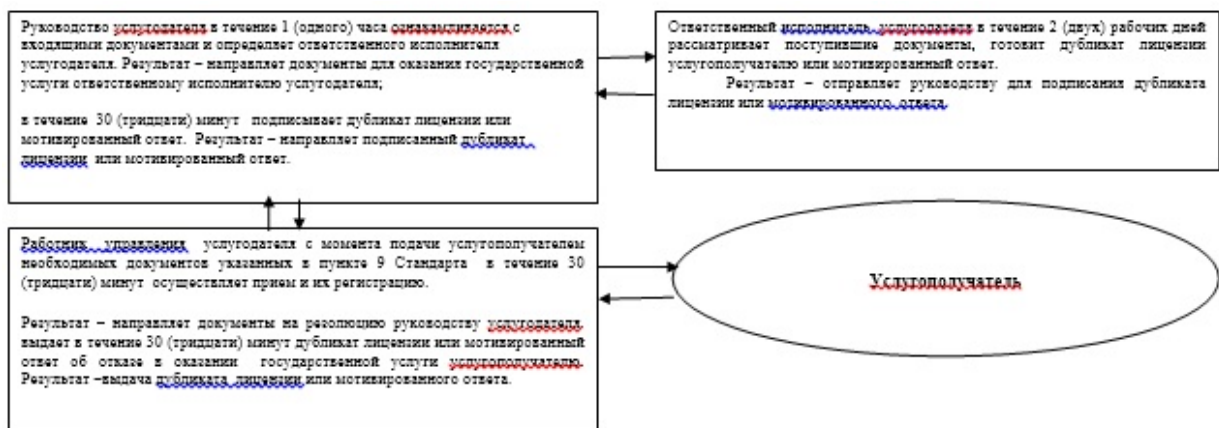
Руководство услугодателя в течение 1 (одного) часа ознакамливается с входящими документами и определяет ответственного исполнителя услугодателя. Результат – направляет документы для оказания государственной услуги ответственному исполнителю услугодателя;

в течение 30 (тридцати) минут подписывает дубликат лицензии или мотивированный ответ. Результат – направляет подписанный дубликат лицензии или мотивированный ответ.

Ответственный исполнитель услугодателя в течение 2 (двух) рабочих дней рассматривает поступившие документы, готовит дубликат лицензии услугополучателю или мотивированный ответ.

Результат – отправляет руководству для подписания дубликата лицензии или мотивированного ответа.

Работник управления услугодателя с момента подачи услугополучателем необходимых документов указанных в пункте 9 Стандарта в течение 30 (тридцати) минут осуществляет прием и их регистрацию.

Результат – направляет документы на резолюцию руководству услугодателя, выдает в течение 30 (тридцати) минут дубликат лицензии или мотивированный ответ об отказе в оказании государственной услуги услугополучателю. Результат –выдача дубликата лицензии или мотивированого ответа.

Услугополучатель